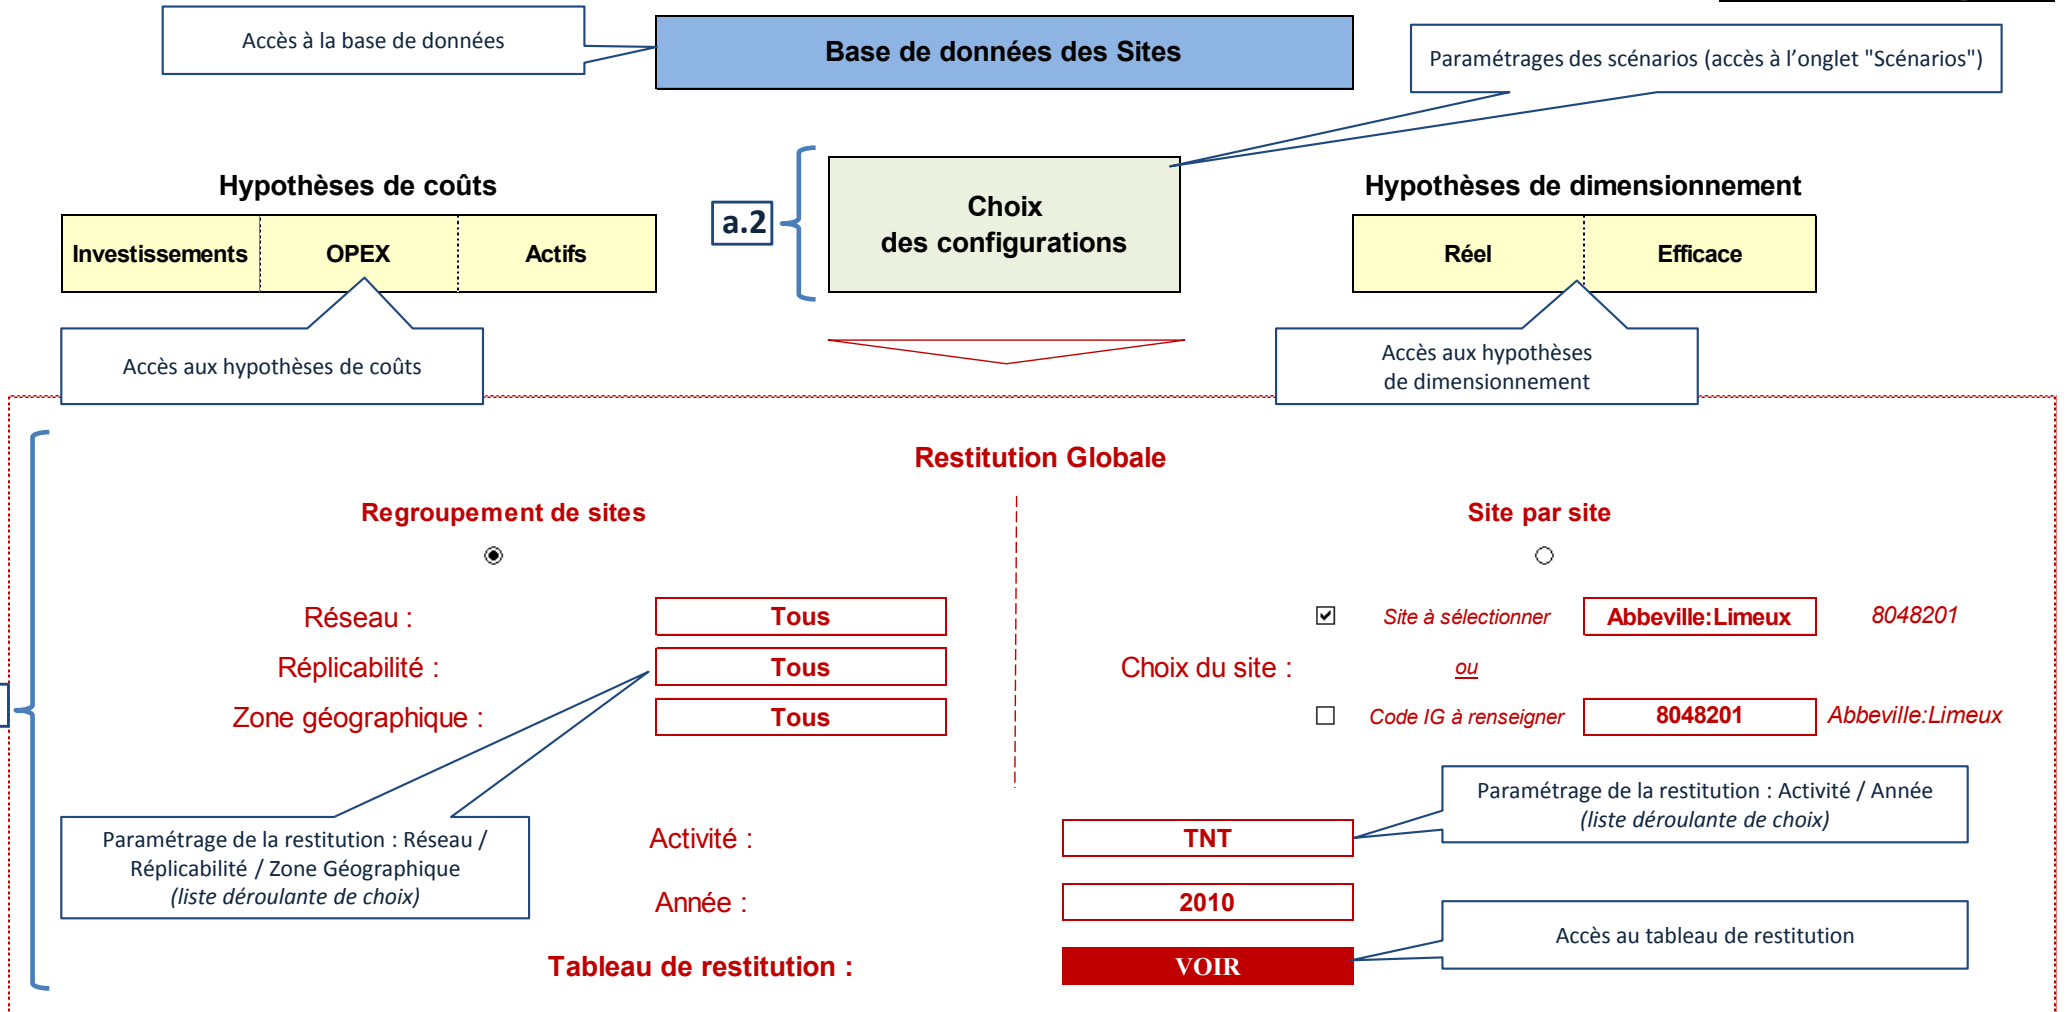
Accès à la base de données

Base de données des Sites

Paramétrages des scénarios (accès à l'onglet "Scénarios")

Hypothèses de coûts

| Investissements | OPEX | Actifs |
|---|---|---|

a.2

Choix des configurations

Hypothèses de dimensionnement

| Réel | Efficace |
|---|---|

Accès aux hypothèses de coûts

Accès aux hypothèses de dimensionnement

Restitution Globale

Regroupement de sites

Site par site

Réseau : Tous

Réplicabilité : Tous

Zone géographique : Tous

Site à sélectionner Abbeville:Limeux 8048201

Choix du site : ou

Code IG à renseigner 8048201 Abbeville:Limeux

Paramétrage de la restitution : Activité / Année
(liste déroulante de choix)

Paramétrage de la restitution : Réseau / Réplicabilité / Zone Géographique
(liste déroulante de choix)

Activité : TNT

Année : 2010

Tableau de restitution : VOIR

Accès au tableau de restitution